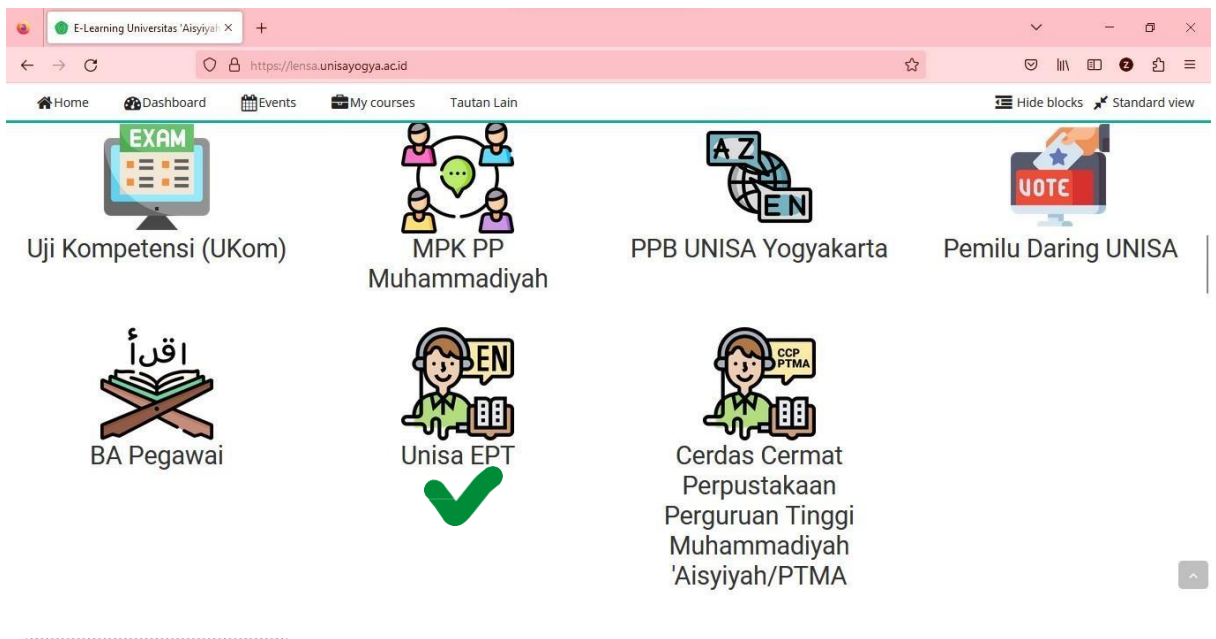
E-Learning Universitas 'Aisyiyah ×
+

https://lensa.unisayogya.ac.id

Home
Dashboard
Events
My courses
Tautan Lain
Hide blocks
Standard view

EXAM

Uji Kompetensi (UKom)

MPK PP Muhammadiyah

AZ
EN

PPB UNISA Yogyakarta

VOTE

Pemilu Daring UNISA

اقرأ

BA Pegawai

EN

Unisa EPT

CCP PTMA

Cerdas Cermat Perpustakaan Perguruan Tinggi Muhammadiyah 'Aisyiyah/PTMA